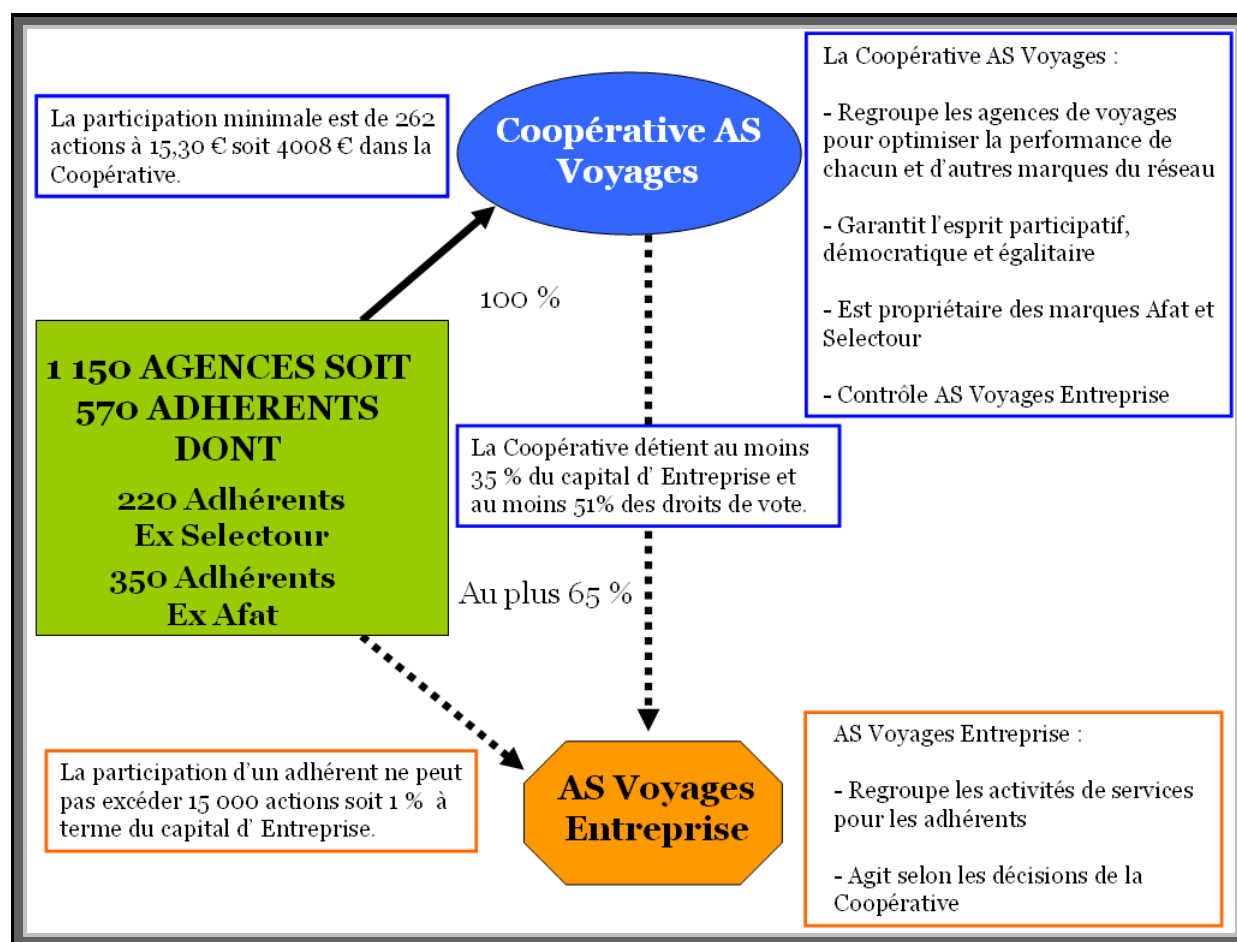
La participation minimale est de 262 actions à 15,30 € soit 4008 € dans la Coopérative.

Coopérative AS Voyages

La Coopérative AS Voyages :

- Regroupe les agences de voyages pour optimiser la performance de chacun et d'autres marques du réseau

- Garantit l'esprit participatif, démocratique et égalitaire

- Est propriétaire des marques Afat et Selectour

- Contrôle AS Voyages Entreprise

100 %

1 150 AGENCES SOIT 570 ADHERENTS DONT

220 Adhérents Ex Selectour

350 Adhérents Ex Afat

La Coopérative détient au moins 35 % du capital d' Entreprise et au moins 51% des droits de vote.

Au plus 65 %

La participation d'un adhérent ne peut pas excéder 15 000 actions soit 1 % à terme du capital d' Entreprise.

AS Voyages Entreprise

AS Voyages Entreprise :

- Regroupe les activités de services pour les adhérents

- Agit selon les décisions de la Coopérative